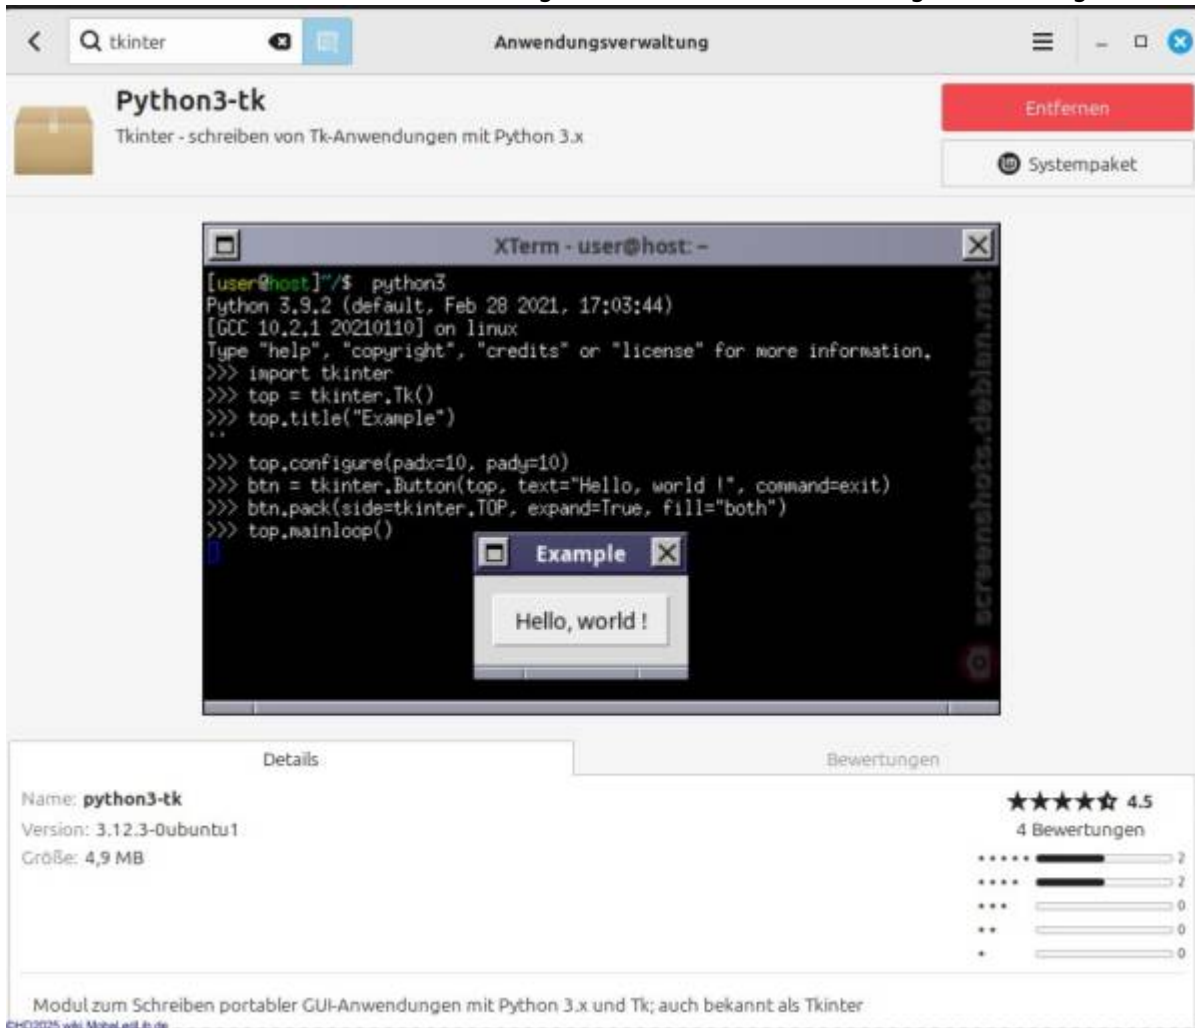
tkinter

Anwendungsverwaltung

Python3-tk

Tkinter - schreiben von Tk-Anwendungen mit Python 3.x

Entfernen

Systempaket

XTerm - user@host: ~

[user@host]~/$ python3
Python 3.9.2 (default, Feb 28 2021, 17:03:44)
[GCC 10.2.1 20210110] on linux
Type "help", "copyright", "credits" or "license" for more information.
>>> import tkinter
>>> top = tkinter.Tk()
>>> top.title("Example")
''
>>> top.configure(padx=10, pady=10)
>>> btn = tkinter.Button(top, text="Hello, world !", command=exit)
>>> btn.pack(side=tkinter.TOP, expand=True, fill="both")
>>> top.mainloop()

Example

Hello, world !

screenshots.debian.net

Details

Bewertungen

Name: python3-tk
Version: 3.12.3-0ubuntu1
Größe: 4,9 MB

4.5
4 Bewertungen

2
2
0
0
0

Modul zum Schreiben portabler GUI-Anwendungen mit Python 3.x und Tk; auch bekannt als Tkinter

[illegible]